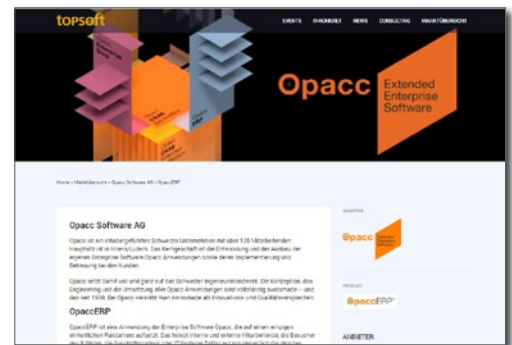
topsoft

EVENTS

IT-MONDAY

NEWS

CONSULTING

MARKTÜBERSICHT

Opacc

Extended Enterprise Software

Home › Marktübersicht › Opacc Software AG › OpaccERP

Opacc Software AG

Opacc ist ein inhabergeführtes Schweizer Unternehmen mit über 120 Mitarbeitenden. Hauptsitz ist in Kriens/Luzern. Das Kerngeschäft ist die Entwicklung und der Ausbau der eigenen Enterprise Software Opacc Anwendungen sowie deren Implementierung und Betreuung bei den Kunden.

Opacc setzt damit voll und ganz auf das Schweizer Ingenieurshandwerk. Die Kontinuität, das Engineering und die Umsetzung aller Opacc Anwendungen sind vollständig swissmade – und das seit 1988. Bei Opacc versteht man entsprechend Innovations- und Qualitätsversprechen.

OpaccERP

OpaccERP ist eine Anwendung der Enterprise Software Opacc, die auf einem einzigen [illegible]

ANBIETER

Opacc

PRODUKT

OpaccERP

ANBIETER